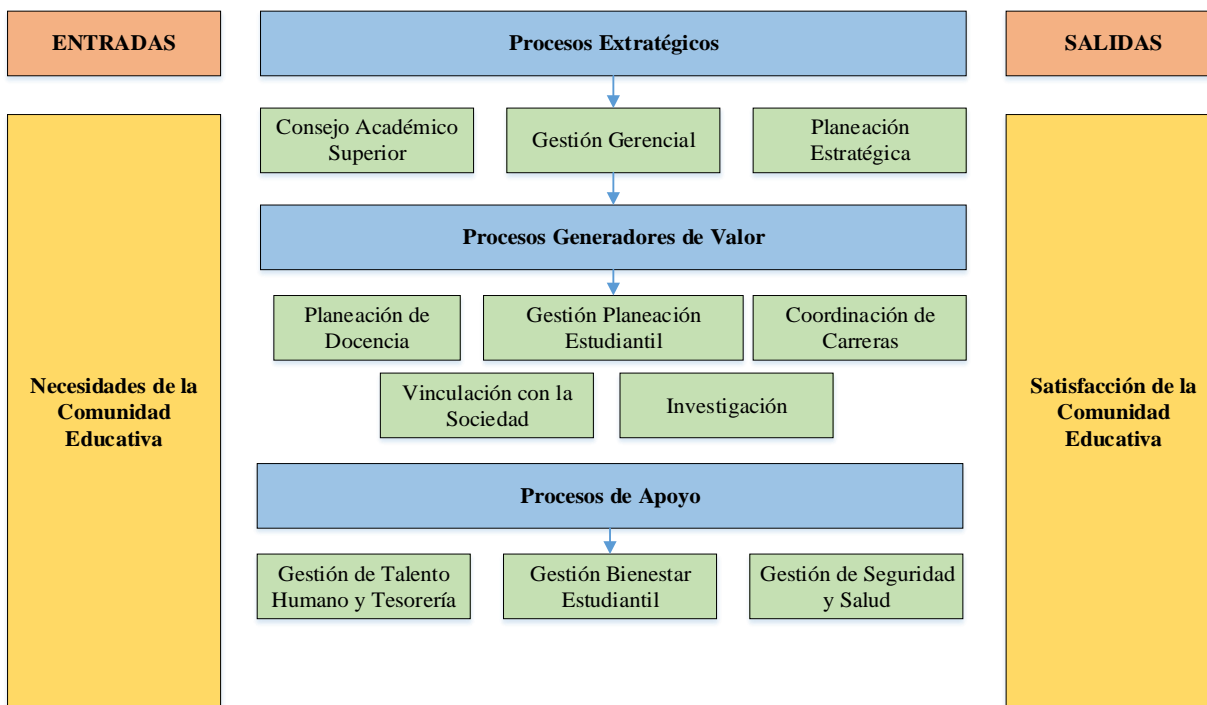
ENTRADAS

Procesos Extratégicos

SALIDAS

Consejo Académico Superior

Gestión Gerencial

Planeación Estratégica

Procesos Generadores de Valor

Planeación de Docencia

Gestión Planeación Estudiantil

Coordinación de Carreras

Vinculación con la Sociedad

Investigación

Necesidades de la Comunidad Educativa

Satisfacción de la Comunidad Educativa

Procesos de Apoyo

Gestión de Talento Humano y Tesorería

Gestión Bienestar Estudiantil

Gestión de Seguridad y Salud